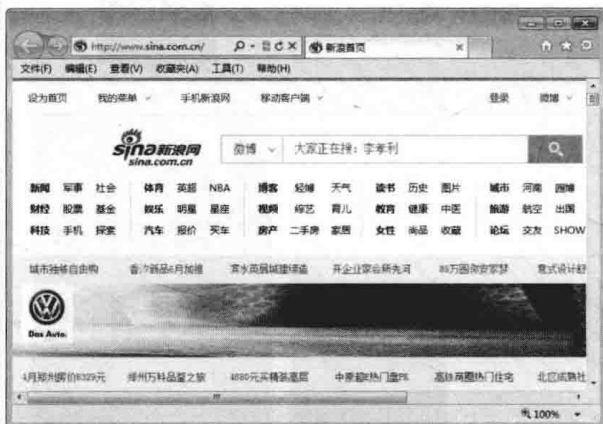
http://www.sina.com.cn/
新浪首页
文件(F) 编辑(E) 查看(V) 收藏夹(A) 工具(T) 帮助(H)
设为首页 我的菜单 手机新浪网 移动客户端 登录 微博
sina新浪网 sina.com.cn
微博 大家正在搜：李孝利
新闻 军事 社会 体育 英超 NBA 博客 旅游 天气 读书 历史 图片 城市 河南 国博
财经 股票 基金 娱乐 明星 星座 视频 综艺 育儿 教育 健康 中医 旅游 航空 出国
科技 手机 探索 汽车 报价 买车 房产 二手房 家居 女性 尚品 收藏 论坛 交友 SHOW
城市独特自由购 香水新品6月加推 青水蓝居城建缔造 开企业家会所先河 85万圆你安家梦 意式设计好
Das Auto.
4月郑州房价8329元 郑州万科品鉴之旅 4880元买精装温居 中豪超热门盘PK 高铁商圈热门住宅 北京成熟社
100%